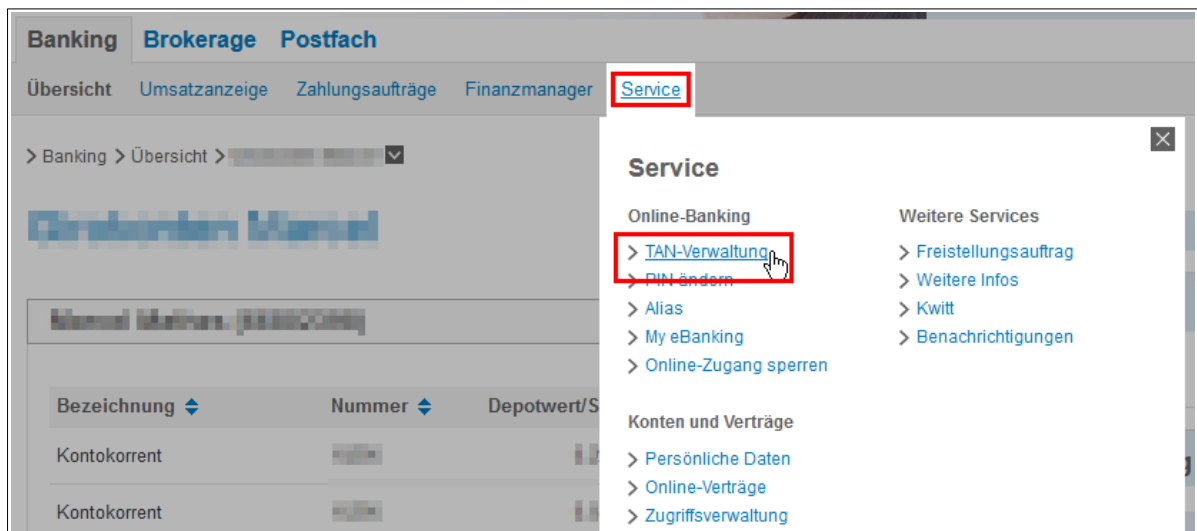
Banking Brokerage Postfach

Übersicht Umsatzanzeige Zahlungsaufträge Finanzmanager Service

> Banking > Übersicht > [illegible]

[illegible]

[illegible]

| Bezeichnung | Nummer | Depotwert/S |
|---|---|---|
| Kontokorrent | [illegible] | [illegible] |
| Kontokorrent | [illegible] | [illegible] |

Service

Online-Banking
> TAN-Verwaltung
> PIN ändern
> Alias
> My eBanking
> Online-Zugang sperren

Konten und Verträge
> Persönliche Daten
> Online-Verträge
> Zugriffsverwaltung

Weitere Services
> Freistellungsauftrag
> Weitere Infos
> Kwitt
> Benachrichtigungen